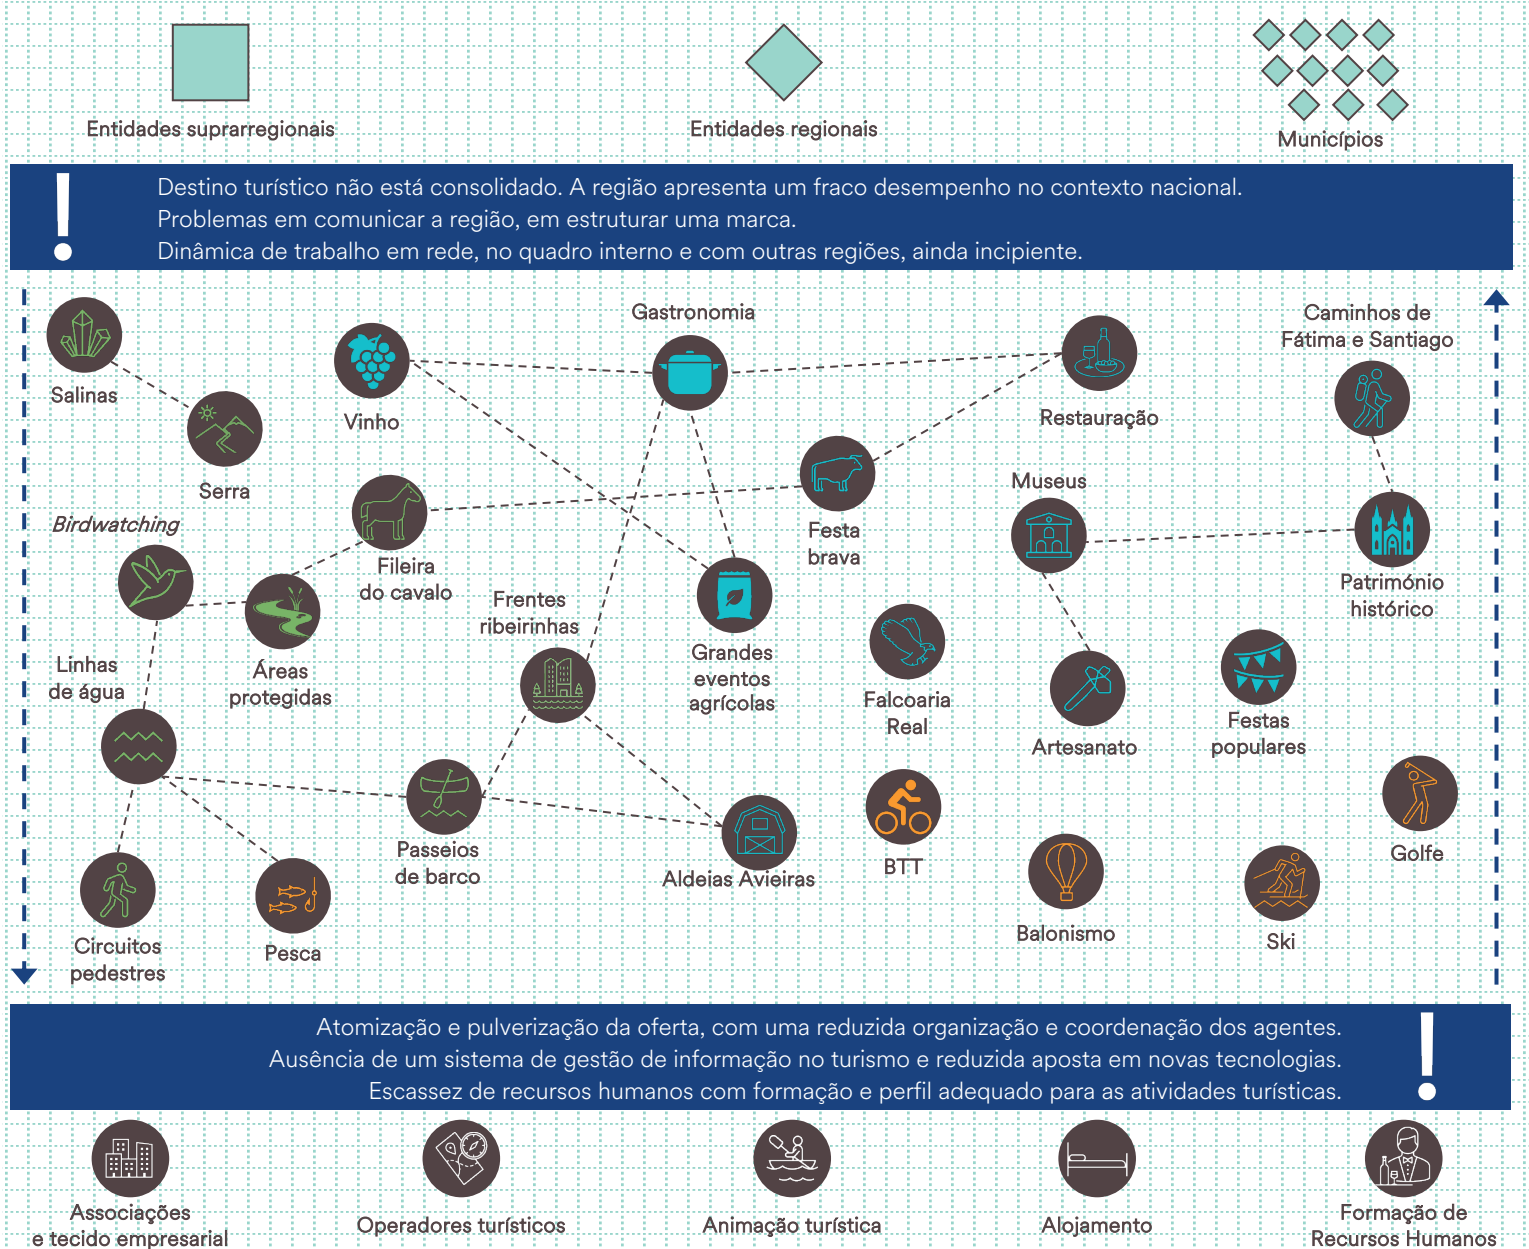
Entidades suprarregionais

Entidades regionais

Municípios

!

Destino turístico não está consolidado. A região apresenta um fraco desempenho no contexto nacional.
Problemas em comunicar a região, em estruturar uma marca.
Dinâmica de trabalho em rede, no quadro interno e com outras regiões, ainda incipiente.

Salinas

Serra

Vinho

Gastronomia

Restauração

Caminhos de Fátima e Santiago

Birdwatching

Fileira do cavalo

Festa brava

Museus

Património histórico

Áreas protegidas

Frentes ribeirinhas

Grandes eventos agrícolas

Falcoaria Real

Artesanato

Festas populares

Linhas de água

Passeios de barco

Aldeias Avieiras

BTT

Golfe

Circuitos pedestres

Pesca

Balonismo

Ski

Atomização e pulverização da oferta, com uma reduzida organização e coordenação dos agentes.
Ausência de um sistema de gestão de informação no turismo e reduzida aposta em novas tecnologias.
Escassez de recursos humanos com formação e perfil adequado para as atividades turísticas.

!

Associações e tecido empresarial

Operadores turísticos

Animação turística

Alojamento

Formação de Recursos Humanos